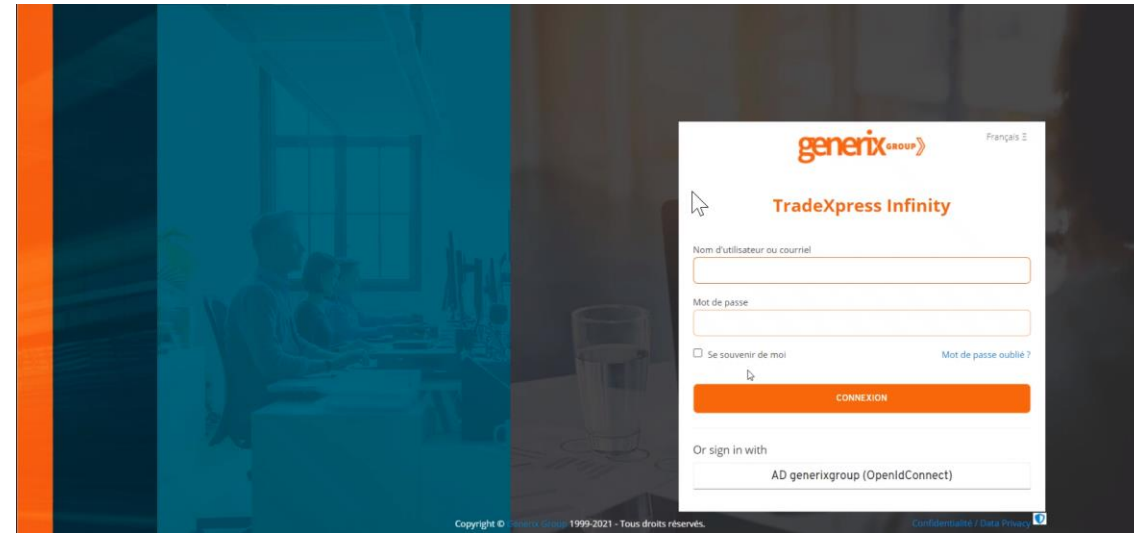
generix GROUP

Français

TradeXpress Infinity

Nom d'utilisateur ou courriel

Mot de passe

Se souvenir de moi

Mot de passe oublié ?

CONNEXION

Or sign in with

AD generixgroup (OpenIdConnect)

Copyright © Generix Group 1999-2021 - Tous droits réservés.

Confidentialité / Data Privacy